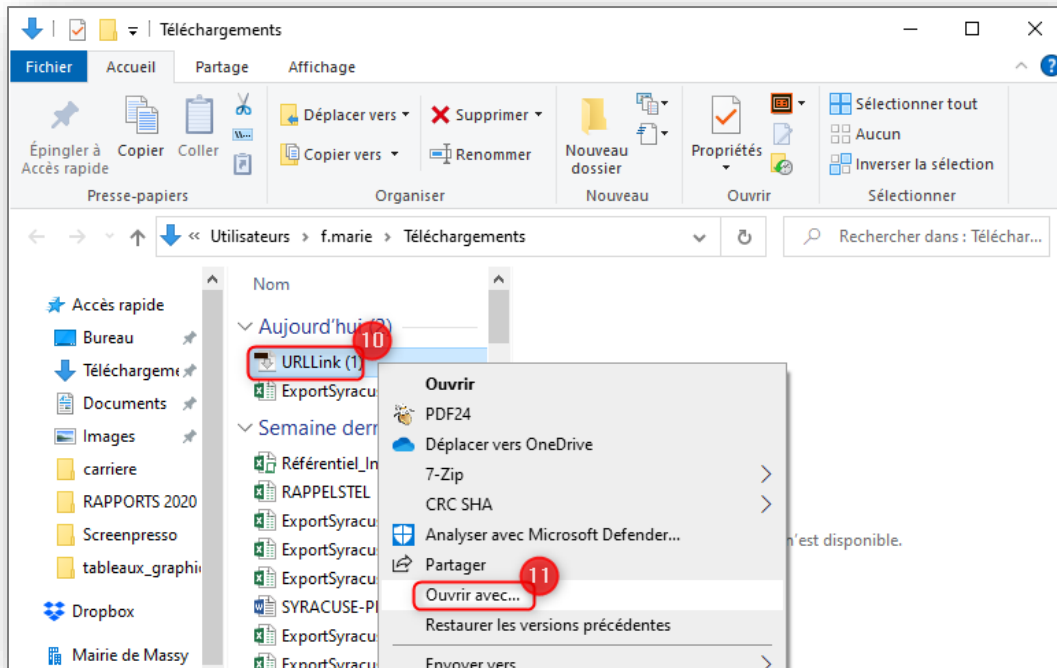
Téléchargements

Fichier Accueil Partage Affichage

Épingler à Accès rapide Copier Coller
Presse-papiers

Déplacer vers Copier vers Supprimer Renommer
Organiser

Nouveau dossier
Nouveau

Propriétés
Ouvrir

Sélectionner tout
Aucun
Inverser la sélection
Sélectionner

« Utilisateurs › f.marie › Téléchargements

Rechercher dans : Téléchar...

Accès rapide
Bureau
Téléchargeme
Documents
Images
carriere
RAPPORTS 2020
Screenpresso
tableaux_graphi
Dropbox
Mairie de Massy

Nom

Aujourd'hui (2)
10
URLLink (1)
ExportSyracu
Semaine derr
Référentiel_In
RAPPELSTEL
ExportSyracu
ExportSyracu
ExportSyracu
SYRACUSE-PI
ExportSyracu
ExportSyracu

Ouvrir
PDF24
Déplacer vers OneDrive
7-Zip
CRC SHA
Analyser avec Microsoft Defender...
Partager
11
Ouvrir avec...
Restaurer les versions précédentes
Envoyer vers

n'est disponible.